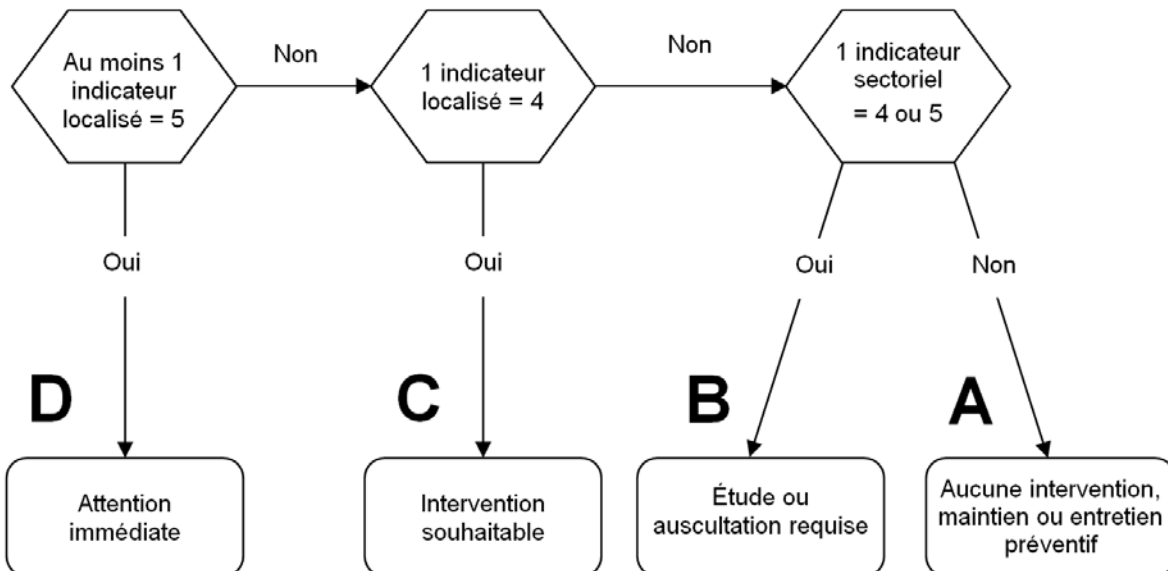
Au moins 1 indicateur localisé = 5

Non

1 indicateur localisé = 4

Non

1 indicateur sectoriel = 4 ou 5

Oui

Oui

Oui

Non

D

C

B

A

Attention immédiate

Intervention souhaitable

Étude ou auscultation requise

Aucune intervention, maintien ou entretien préventif